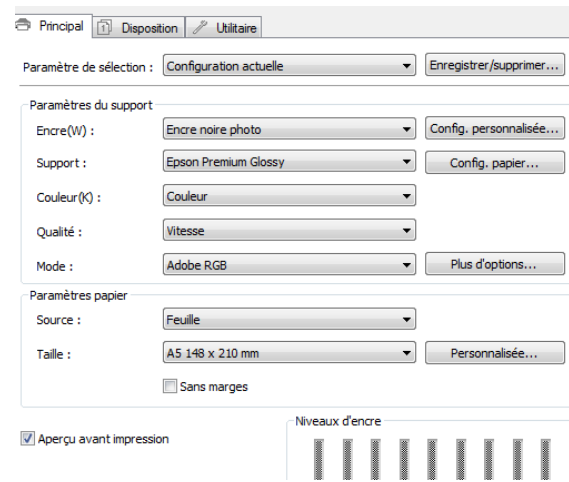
Principal | Disposition | Utilitaire

Paramètre de sélection : Configuration actuelle | Enregistrer/supprimer...

Paramètres du support

Encre(W) : Encre noire photo | Config. personnalisée...

Support : Epson Premium Glossy | Config. papier...

Couleur(K) : Couleur

Qualité : Vitesse

Mode : Adobe RGB | Plus d'options...

Paramètres papier

Source : Feuille

Taille : A5 148 x 210 mm | Personnalisée...

Sans marges

Aperçu avant impression

Niveaux d'encre